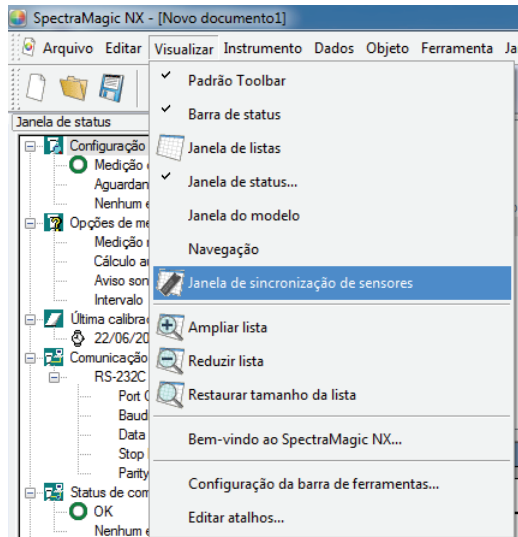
SpectraMagic NX - [Novo documento1]

Arquivo Editar Visualizar Instrumento Dados Objeto Ferramenta Ja

Janela de status

Configuração
Medição
Aguardan
Nenhum
Opções de me
Medição
Cálculo a
Aviso son
Intervalo
Última calibra
22/06/20
Comunicação
RS-232C
Port
Baud
Data
Stop
Parity
Status de com
OK
Nenhum

Padrão Toolbar
Barra de status
Janela de listas
Janela de status...
Janela do modelo
Navegação
Janela de sincronização de sensores
Ampliar lista
Reduzir lista
Restaurar tamanho da lista
Bem-vindo ao SpectraMagic NX...
Configuração da barra de ferramentas...
Editar atalhos...